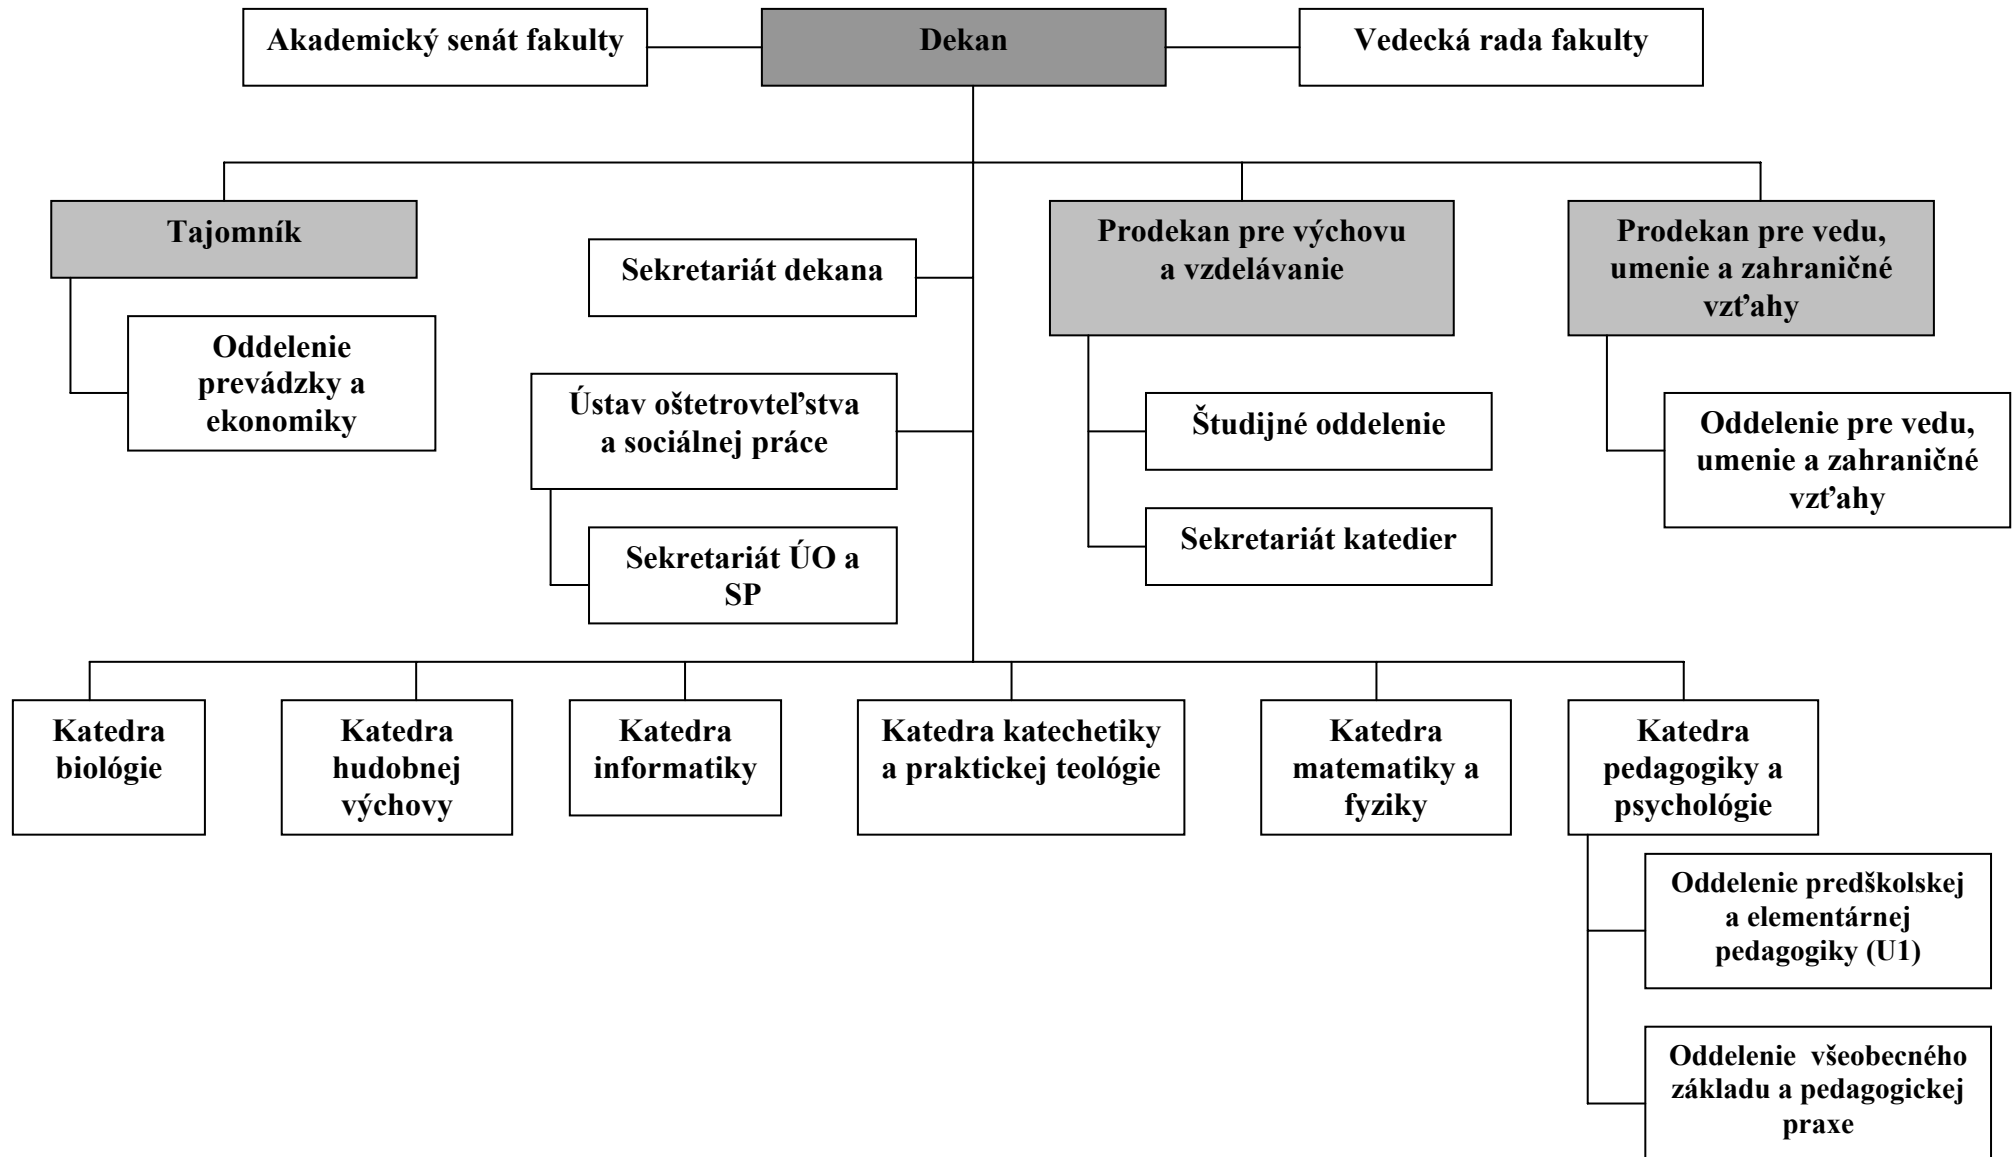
Akademický senát fakulty

Dekan

Vedecká rada fakulty

Tajomník

Oddelenie prevádzky a ekonomiky

Sekretariát dekana

Ústav ošetrovteľstva a sociálnej práce

Sekretariát ÚO a SP

Prodekan pre výchovu a vzdelávanie

Študijné oddelenie

Sekretariát katedier

Prodekan pre vedu, umenie a zahraničné vzťahy

Oddelenie pre vedu, umenie a zahraničné vzťahy

Katedra biológie

Katedra hudobnej výchovy

Katedra informatiky

Katedra katechetiky a praktickej teológie

Katedra matematiky a fyziky

Katedra pedagogiky a psychológie

Oddelenie predškolskej a elementárnej pedagogiky (U1)

Oddelenie všeobecného základu a pedagogickej praxe